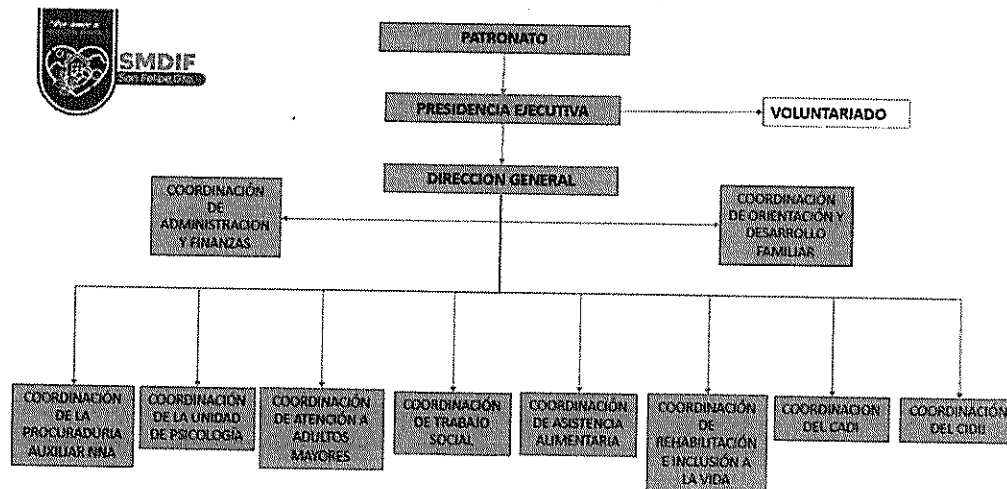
SMDIF
San Felipe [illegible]

PATRONATO

PRESIDENCIA EJECUTIVA

VOLUNTARIADO

DIRECCIÓN GENERAL

COORDINACIÓN DE ADMINISTRACIÓN Y FINANZAS

COORDINACIÓN DE ORIENTACIÓN Y DESARROLLO FAMILIAR

COORDINACIÓN DE LA PROCURADURÍA AUXILIAR NNA

COORDINACIÓN DE LA UNIDAD DE PSICOLOGÍA

COORDINACIÓN DE ATENCIÓN A ADULTOS MAYORES

COORDINACIÓN DE TRABAJO SOCIAL

COORDINACIÓN DE ASISTENCIA ALIMENTARIA

COORDINACIÓN DE REHABILITACIÓN E INCLUSIÓN A LA VIDA

COORDINACIÓN DEL CADI

COORDINACIÓN DEL CIDII